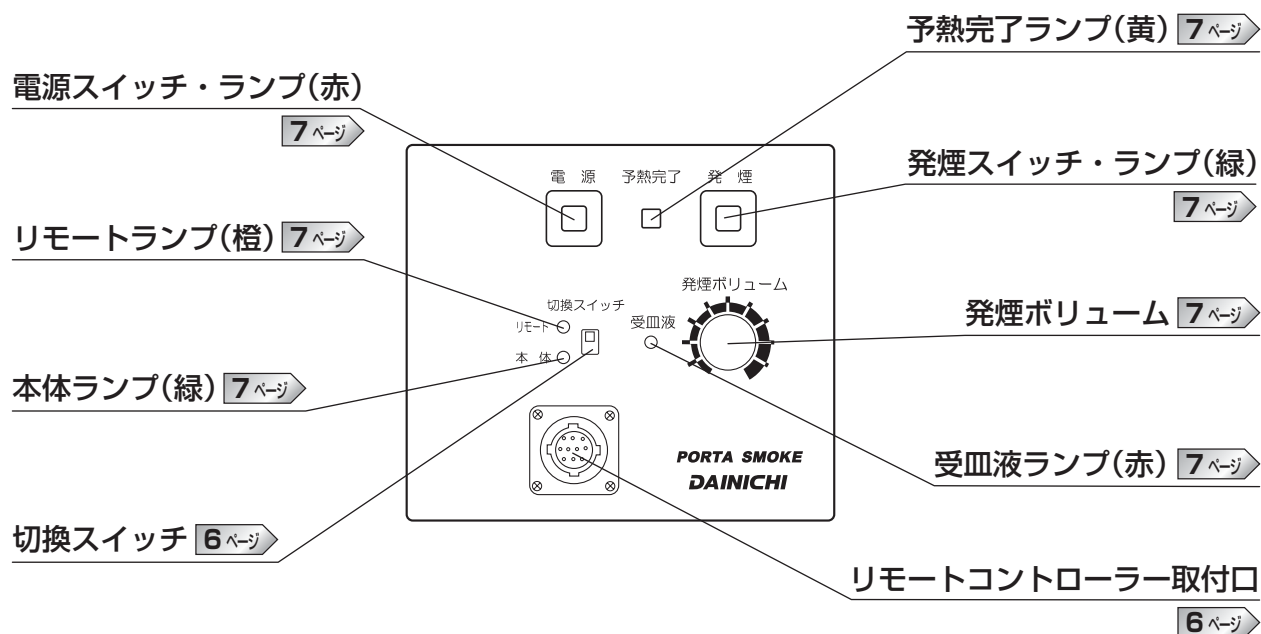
予熱完了ランプ(黄) 7ページ

電源スイッチ・ランプ(赤)
7ページ

電 源　予熱完了　発 煙

発煙スイッチ・ランプ(緑)
7ページ

リモートランプ(橙) 7ページ

発煙ボリューム

切換スイッチ

受皿液

リモート

本 体

発煙ボリューム 7ページ

本体ランプ(緑) 7ページ

PORTA SMOKE
DAINICHI

受皿液ランプ(赤) 7ページ

切換スイッチ 6ページ

リモートコントローラー取付口
6ページ